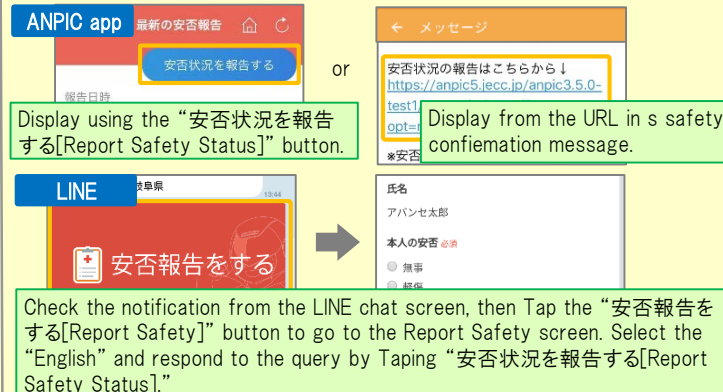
ANPIC app

最新の安否報告

安否状況を報告する

報告日時

Display using the "安否状況を報告する[Report Safety Status]" button.

or

← メッセージ

安否状況の報告はこちらから↓

https://anpic5.jecc.jp/anpic3.5.0-test1

opt=

※安否

Display from the URL in s safety confiemation message.

LINE

岐阜県

13:44

安否報告をする

氏名

アパンセ太郎

本人の安否 必須

無事

軽傷

Check the notification from the LINE chat screen, then Tap the "安否報告をする[Report Safety]" button to go to the Report Safety screen. Select the "English" and respond to the query by Taping "安否状況を報告する[Report Safety Status]."